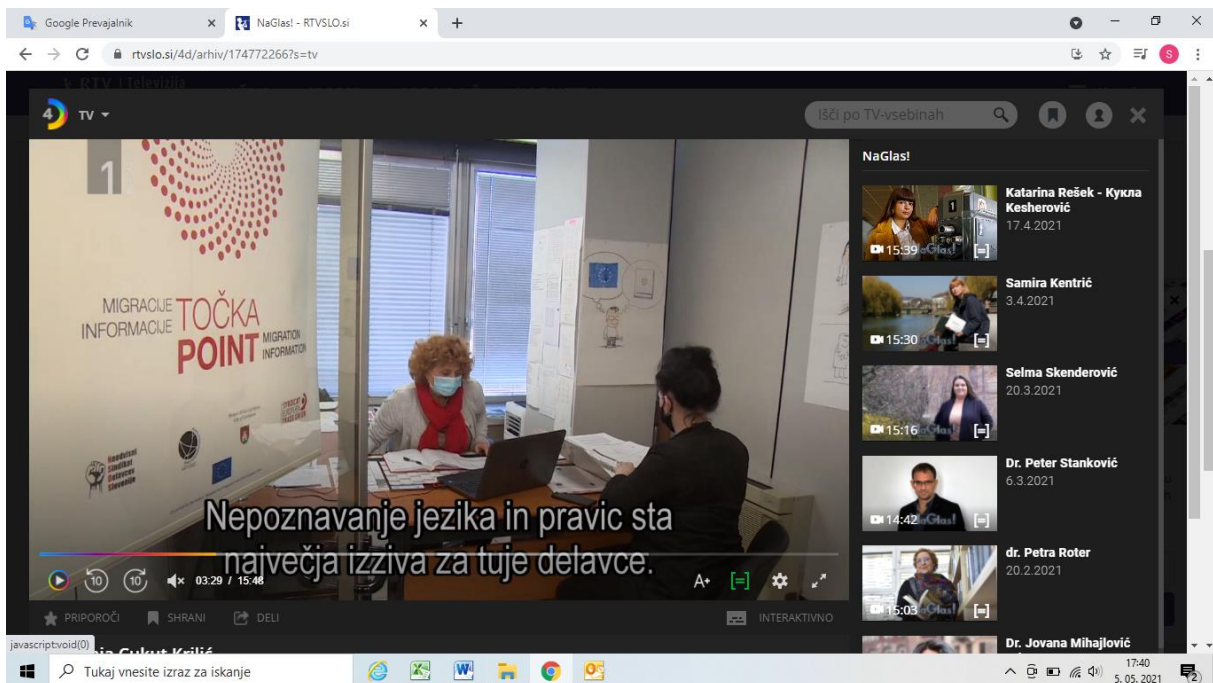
Google Prevajalnik
NaGlas! - RTVSLO.si
rtvslo.si/4d/arhiv/174772266?s=tv

TV
Išči po TV-vsebinah

1
MIGRACIJE TOČKA INFORMACIJE POINT MIGRATION INFORMATION

Nepoznavanje jezika in pravic sta največja izziva za tuje delavce.

10 10 03:29 / 15:48 A+ [=]

PRIPOROČI SHRANI DELI INTERAKTIVNO

javascript:void(0) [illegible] Cukut Krilić

NaGlas!

Katarina Rešek - Кукла Kesherović
17.4.2021
15:39

Samira Kentrić
3.4.2021
15:30

Selma Skenderović
20.3.2021
15:16

Dr. Peter Stanković
6.3.2021
14:42

dr. Petra Roter
20.2.2021
15:03

Dr. Jovana Mihajlović

Tukaj vnesite izraz za iskanje
17:40
5. 05. 2021